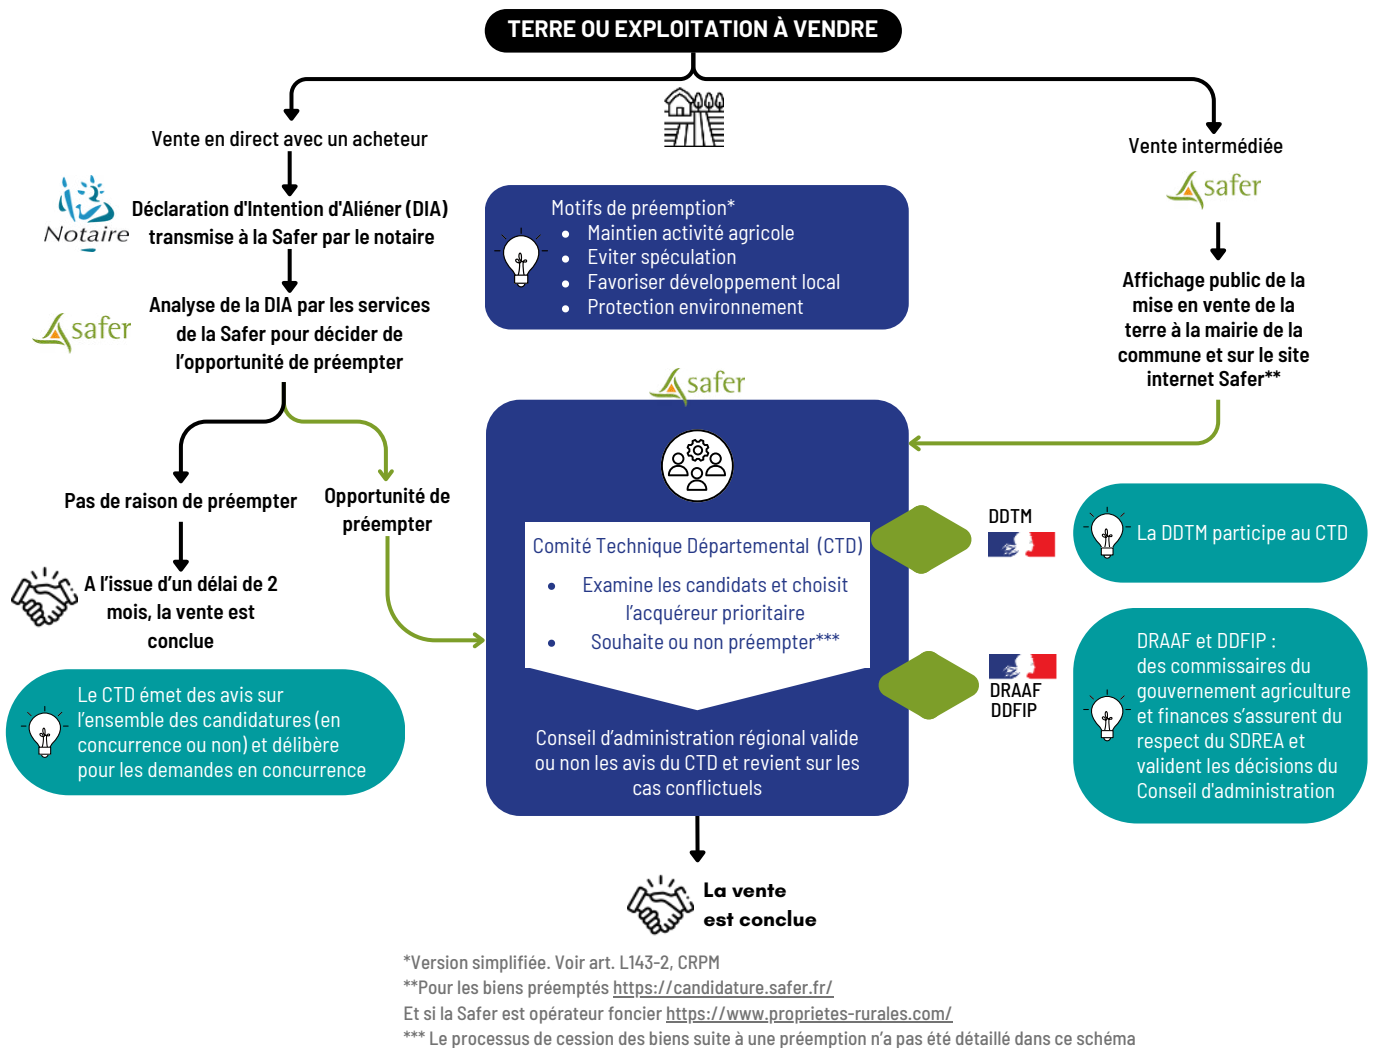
TERRE OU EXPLOITATION À VENDRE

Vente en direct avec un acheteur

Notaire

Déclaration d'Intention d'Aliéner (DIA) transmise à la Safer par le notaire

safer

Analyse de la DIA par les services de la Safer pour décider de l'opportunité de préempter

Pas de raison de préempter

A l'issue d'un délai de 2 mois, la vente est conclue

Opportunité de préempter

Le CTD émet des avis sur l'ensemble des candidatures (en concurrence ou non) et délibère pour les demandes en concurrence

Motifs de préemption*
- Maintien activité agricole
- Eviter spéculation
- Favoriser développement local
- Protection environnement

safer

Comité Technique Départemental (CTD)
- Examine les candidats et choisit l'acquéreur prioritaire
- Souhaite ou non préempter***

Conseil d'administration régional valide ou non les avis du CTD et revient sur les cas conflictuels

La vente est conclue

Vente intermédiée

safer

Affichage public de la mise en vente de la terre à la mairie de la commune et sur le site internet Safer**

DDTM

La DDTM participe au CTD

DRAAF DDFIP

DRAAF et DDFIP : des commissaires du gouvernement agriculture et finances s'assurent du respect du SDREA et valident les décisions du Conseil d'administration

*Version simplifiée. Voir art. L143-2, CRPM
**Pour les biens préemptés https://candidature.safer.fr/
Et si la Safer est opérateur foncier https://www.proprietes-rurales.com/
*** Le processus de cession des biens suite à une préemption n'a pas été détaillé dans ce schéma